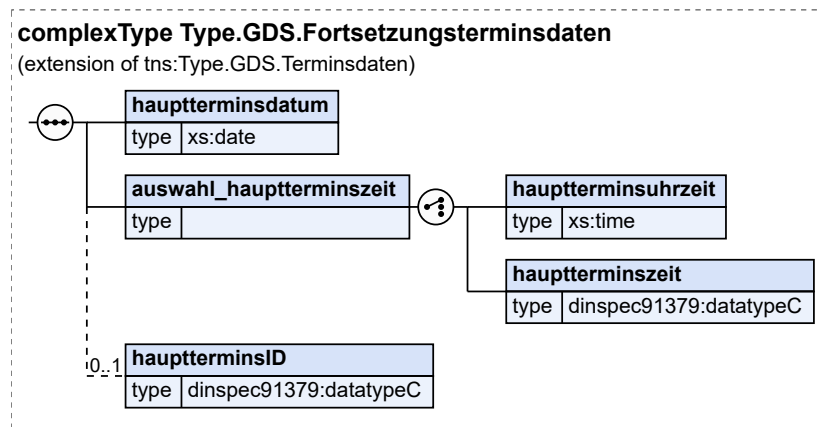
complexType Type.GDS.Fortsetzungsterminsdaten
(extension of tns:Type.GDS.Terminsdaten)

hauptterminsdatum
type xs:date

auswahl_hauptterminszeit
type

hauptterminsuhrzeit
type xs:time

hauptterminszeit
type dinspec91379:datatypeC

0..1
hauptterminsID
type dinspec91379:datatypeC